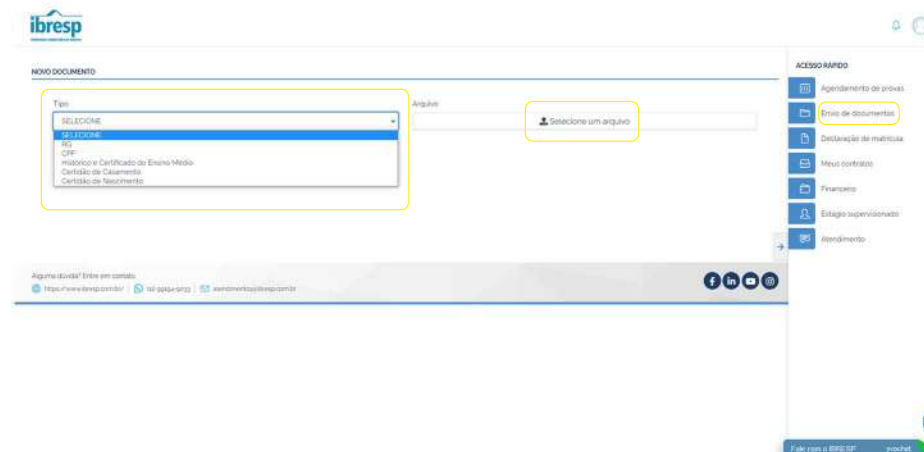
ibresp

NOVO DOCUMENTO

Tipo

SELECIONE

SELECIONE
RG
CPF
Histórico e Certificado do Ensino Médio
Certidão de Casamento
Certidão de Nascimento

Arquivo

Selecione um arquivo

ACESSO RÁPIDO

Agendamento de provas
Envio de documentos
Declaração de matrícula
Meus contratos
Financeiro
Estágio supervisionado
Atendimento

Alguma dúvida? Entre em contato.

https://www.ibresp.com.br/ | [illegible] | atendimento@ibresp.com.br

Fale com a IBRESP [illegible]